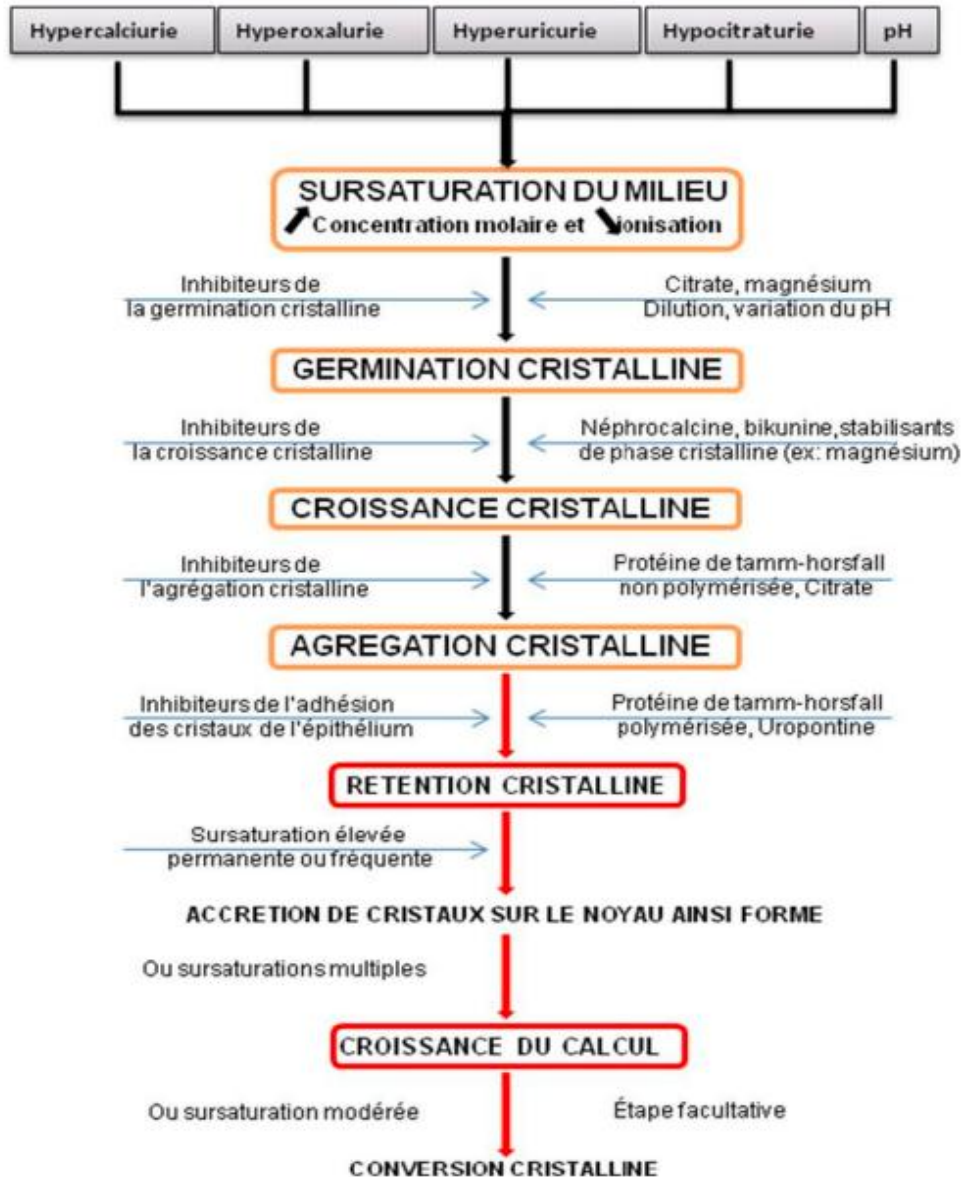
Hypercalciurie
Hyperoxalurie
Hyperuricurie
Hypocitraturie
pH

SURSATURATION DU MILIEU
↗ Concentration molaire et ↘ ionisation

Inhibiteurs de la germination cristalline
Citrate, magnésium Dilution, variation du pH

GERMINATION CRISTALLINE

Inhibiteurs de la croissance cristalline
Néphrocalcine, bikunine, stabilisants de phase cristalline (ex: magnésium)

CROISSANCE CRISTALLINE

Inhibiteurs de l'agrégation cristalline
Protéine de tamm-horsfall non polymérisée, Citrate

AGREGATION CRISTALLINE

Inhibiteurs de l'adhésion des cristaux de l'épithélium
Protéine de tamm-horsfall polymérisée, Uropontine

RETENTION CRISTALLINE

Sursaturation élevée permanente ou fréquente

ACCRETION DE CRISTAUX SUR LE NOYAU AINSI FORME

Ou sursaturations multiples

CROISSANCE DU CALCUL

Ou sursaturation modérée
Étape facultative

CONVERSION CRISTALLINE